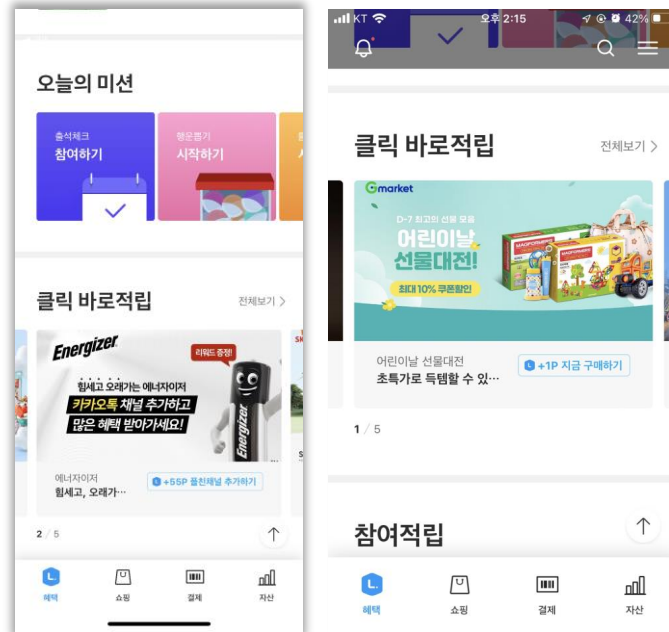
오늘의 미션

출석체크
참여하기

행운뽑기
시작하기

클릭 바로적립
전체보기 >

Energizer
리워드 증정!
힘세고 오래가는 에너자이저
카카오톡 채널 추가하고
많은 혜택 받아가세요!
Energizer

에너자이저
힘세고, 오래가…
+55P 플친채널 추가하기

2 / 5

혜택
쇼핑
결제
자산

KT 오후 2:15 42%

클릭 바로적립
전체보기 >

Gmarket
D-7 최고의 선물 모음
어린이날
선물대전!
최대 10% 쿠폰할인

어린이날 선물대전
초특가로 득템할 수 있…
+1P 지금 구매하기

1 / 5

참여적립

혜택
쇼핑
결제
자산